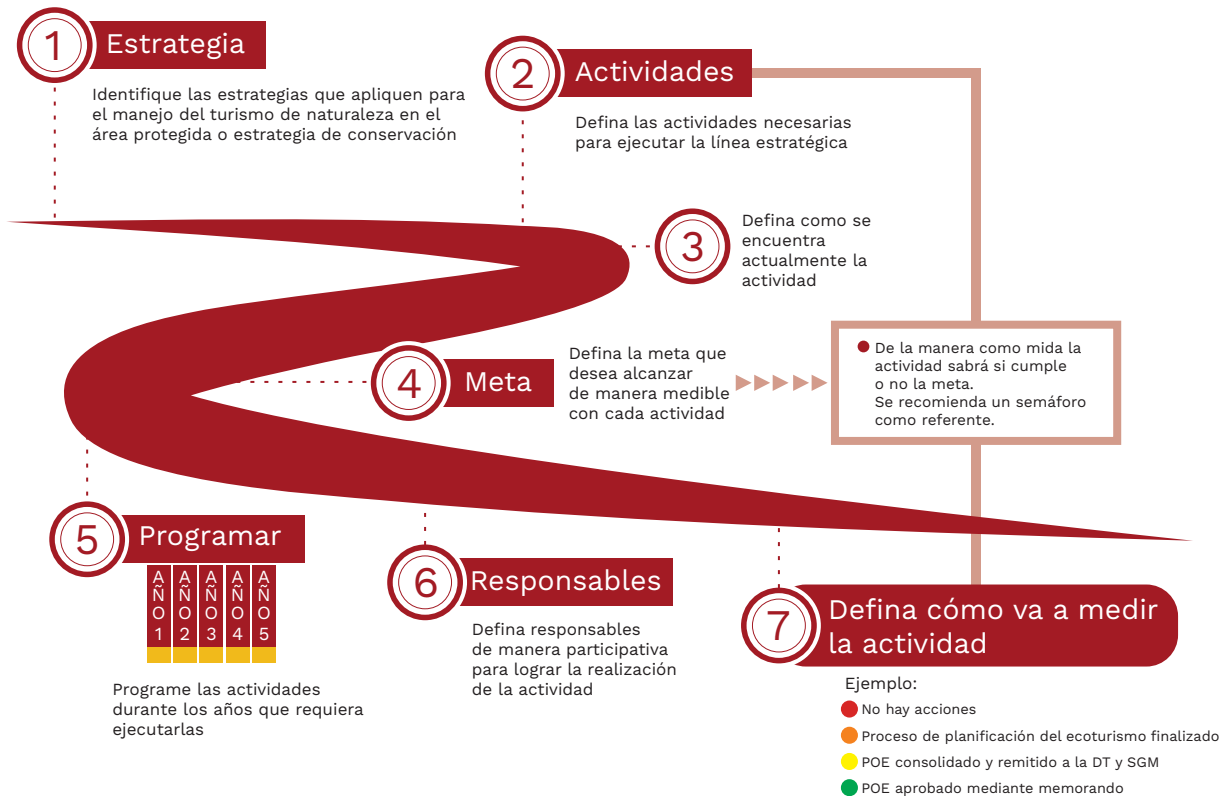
1 Estrategia

Identifique las estrategias que apliquen para el manejo del turismo de naturaleza en el área protegida o estrategia de conservación

2 Actividades

Defina las actividades necesarias para ejecutar la línea estratégica

3

Defina como se encuentra actualmente la actividad

4 Meta

Defina la meta que desea alcanzar de manera medible con cada actividad

De la manera como mida la actividad sabrá si cumple o no la meta.
Se recomienda un semáforo como referente.

5 Programar

AÑO 1
AÑO 2
AÑO 3
AÑO 4
AÑO 5

Programe las actividades durante los años que requiera ejecutarlas

6 Responsables

Defina responsables de manera participativa para lograr la realización de la actividad

7 Defina cómo va a medir la actividad

Ejemplo:
No hay acciones
Proceso de planificación del ecoturismo finalizado
POE consolidado y remitido a la DT y SGM
POE aprobado mediante memorando